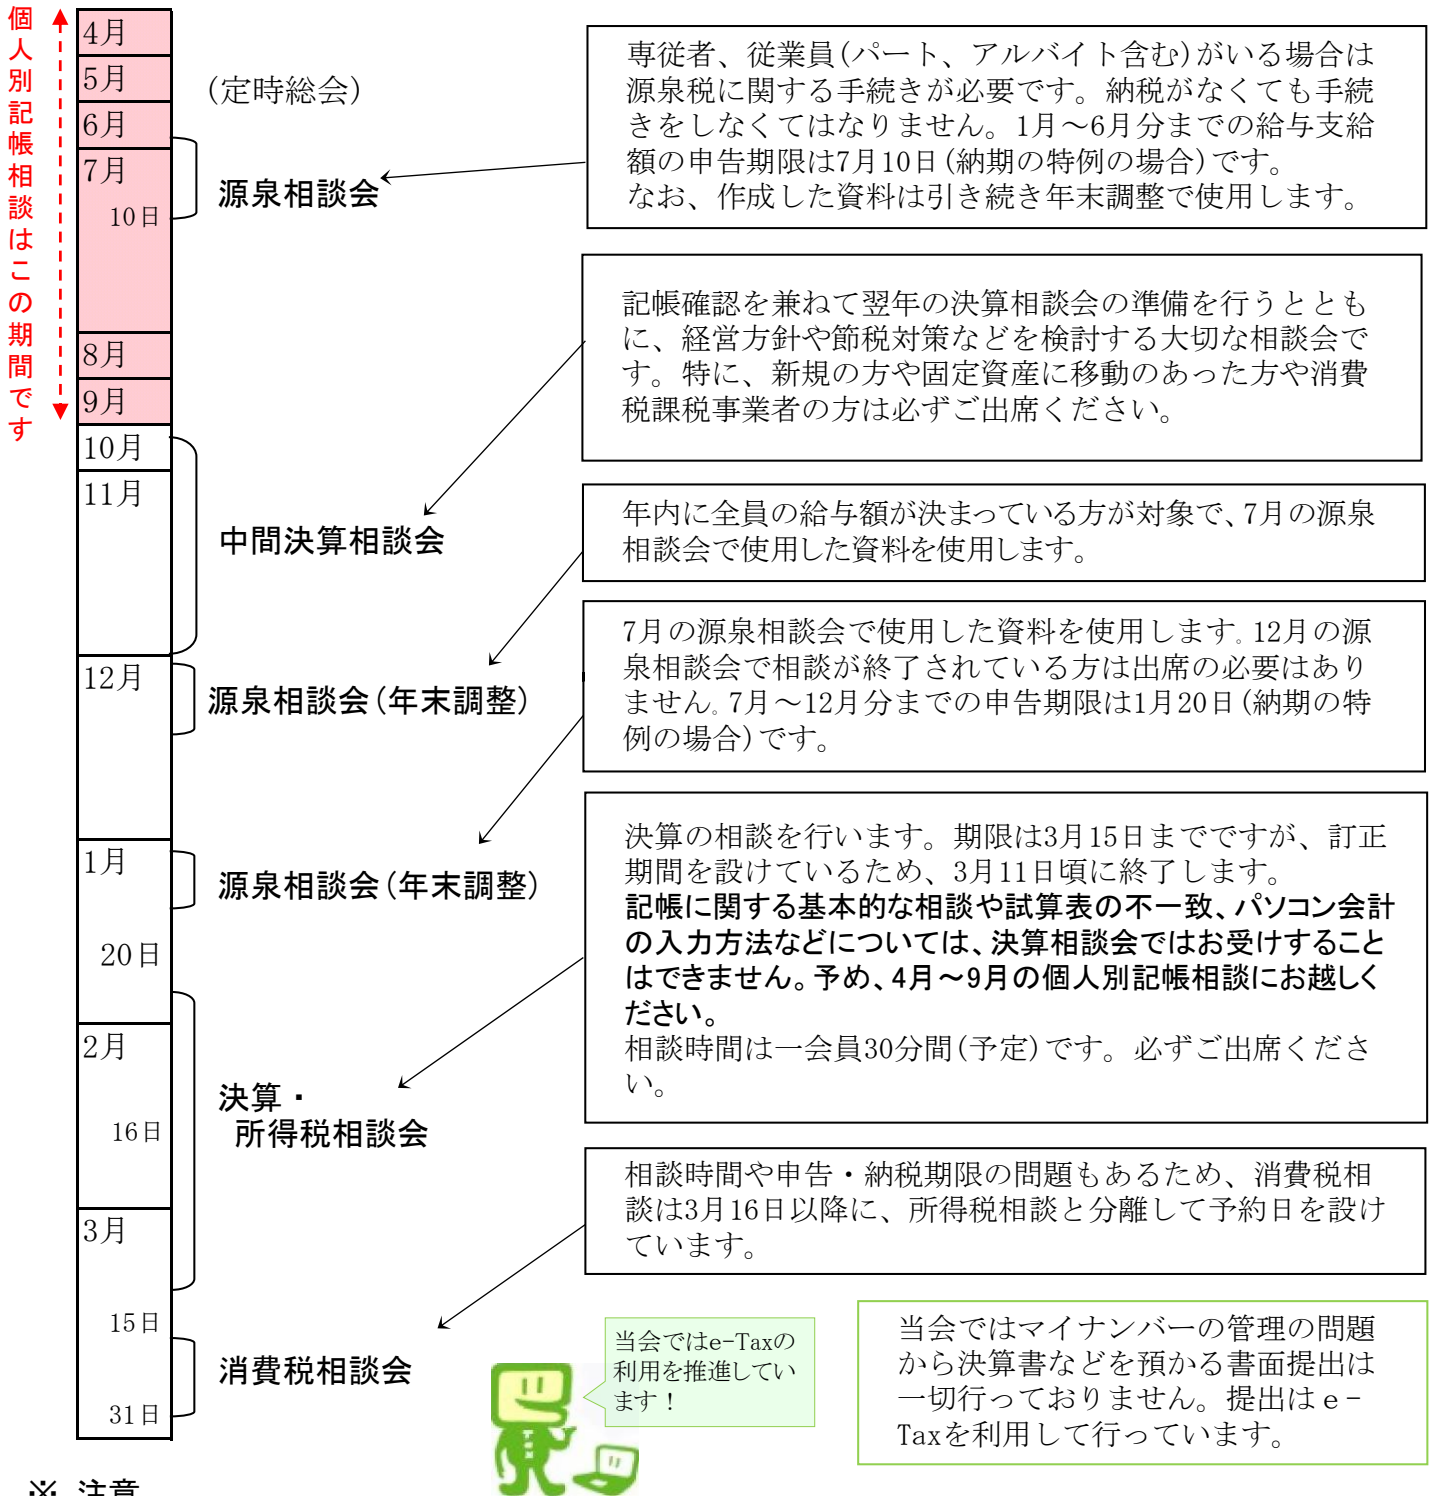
個人別記帳相談はこの期間です

4月
5月
6月
7月
10日
8月
9月
10月
11月
12月
1月
20日
2月
16日
3月
15日
31日

(定時総会)

源泉相談会

中間決算相談会

源泉相談会(年末調整)

源泉相談会(年末調整)

決算・
所得税相談会

消費税相談会

専従者、従業員(パート、アルバイト含む)がいる場合は源泉税に関する手続きが必要です。納税がなくても手続きをしなくてはなりません。1月〜6月分までの給与支給額の申告期限は7月10日(納期の特例の場合)です。
なお、作成した資料は引き続き年末調整で使用します。

記帳確認を兼ねて翌年の決算相談会の準備を行うとともに、経営方針や節税対策などを検討する大切な相談会です。特に、新規の方や固定資産に移動のあった方や消費税課税事業者の方は必ずご出席ください。

年内に全員の給与額が決まっている方が対象で、7月の源泉相談会で使用した資料を使用します。

7月の源泉相談会で使用した資料を使用します。12月の源泉相談会で相談が終了されている方は出席の必要はありません。7月〜12月分までの申告期限は1月20日(納期の特例の場合)です。

決算の相談を行います。期限は3月15日までですが、訂正期間を設けているため、3月11日頃に終了します。
記帳に関する基本的な相談や試算表の不一致、パソコン会計の入力方法などについては、決算相談会ではお受けすることはできません。予め、4月〜9月の個人別記帳相談にお越しください。
相談時間は一会員30分間(予定)です。必ずご出席ください。

相談時間や申告・納税期限の問題もあるため、消費税相談は3月16日以降に、所得税相談と分離して予約日を設けています。

当会ではe-Taxの利用を推進しています！

当会ではマイナンバーの管理の問題から決算書などを預かる書面提出は一切行っておりません。提出はe-Taxを利用して行っています。

※ 注意